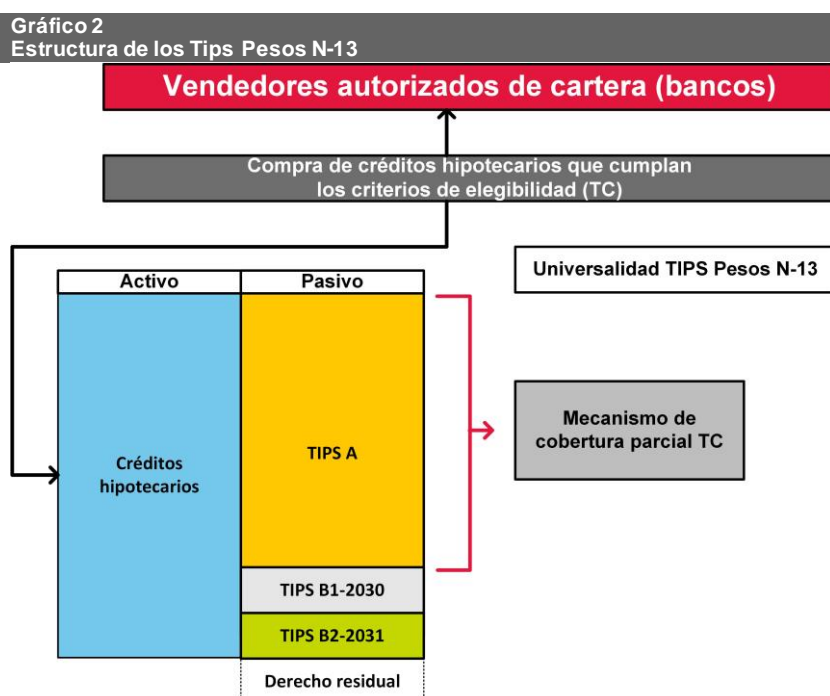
Gráfico 2
Estructura de los Tips Pesos N-13

Vendedores autorizados de cartera (bancos)

Compra de créditos hipotecarios que cumplan los criterios de elegibilidad (TC)

Universalidad TIPS Pesos N-13

| Activo | Pasivo |
|---|---|
| Créditos hipotecarios | TIPS A |
| | TIPS B1-2030 |
| | TIPS B2-2031 |
| | Derecho residual |

Mecanismo de cobertura parcial TC